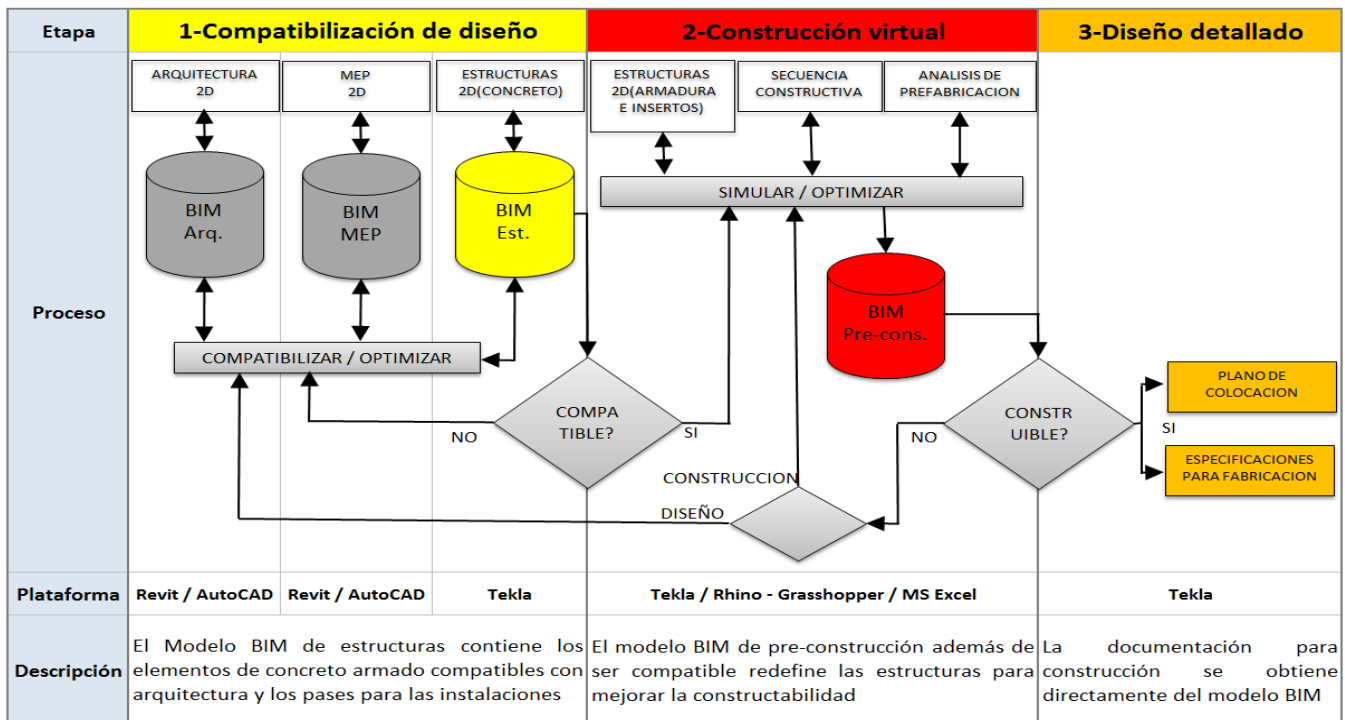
| Etapa | 1-Compatibilización de diseño | 2-Construcción virtual | 3-Diseño detallado |
|---|---|---|---|
| Proceso | ARQUITECTURA 2D / MEP 2D / ESTRUCTURAS 2D(CONCRETO) / BIM Arq. / BIM MEP / BIM Est. / COMPATIBILIZAR / OPTIMIZAR / NO / COMPA TIBLE? / SI | ESTRUCTURAS 2D(ARMADURA E INSERTOS) / SECUENCIA CONSTRUCTIVA / ANALISIS DE PREFABRICACION / SIMULAR / OPTIMIZAR / BIM Pre-cons. / CONSTRUCCION / DISEÑO | NO / CONSTR UIBLE? / SI / PLANO DE COLOCACION / ESPECIFICACIONES PARA FABRICACION |
| Plataforma | Revit / AutoCAD · Revit / AutoCAD · Tekla | Tekla / Rhino - Grasshopper / MS Excel | Tekla |
| Descripción | El Modelo BIM de estructuras contiene los elementos de concreto armado compatibles con arquitectura y los pases para las instalaciones | El modelo BIM de pre-construcción además de ser compatible redefine las estructuras para mejorar la constructabilidad | La documentación para construcción se obtiene directamente del modelo BIM |